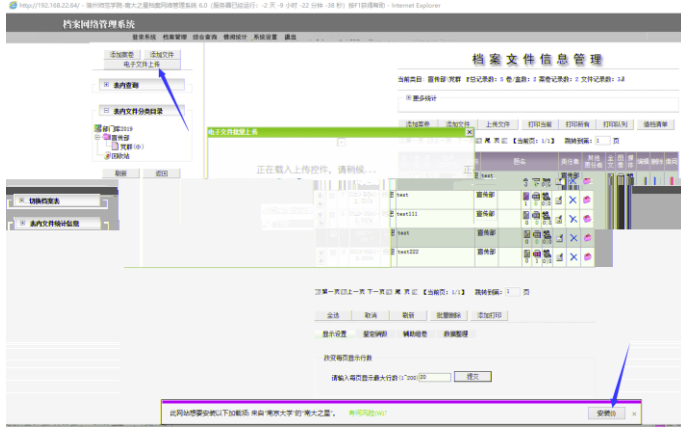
http://192.168.22.64/ - 海州师范学院·南大之星档案网络管理系统 6.0（服务器已经运行：-2 天 -9 小时 -22 分钟 -38 秒）版本已获得编制 - Internet Explorer

档案网络管理系统

登录系统 档案管理 综合查询 借阅统计 系统设置 退出

添加案卷 添加文件
电子文件上传

本内查询

本内文件分类目录

部门库2019
宣传部
党群(收)
回收站

刷新 返回

切换档案表

本内文件统计信息

档案文件信息管理

当前类目：宣传部 / 党群；共记录数：0 卷/盒数：2 案卷记录数：2 文件记录数：2

更多统计

添加案卷 添加文件 上传文件 打印当前 打印所有 打印队列 借档清单

电子文件批量上传

正在载入上传控件，请稍候......

test 宣传部
test111 宣传部
test 宣传部
test222 宣传部

第一页 上一页 下一页 最后页 【当前页：1/1】 跳转到第：1 页

全选 取消 刷新 批量删除 添加打印

显示设置 鉴定销毁 辅助检查 数据整理

改变每页显示行数

请输入每页显示最大行数(1~200) 20 提交

此网站想要安装以下加载项: 来自 "南京大学" 的 "南大之星"。 有何风险(W)? 安装(I) ×